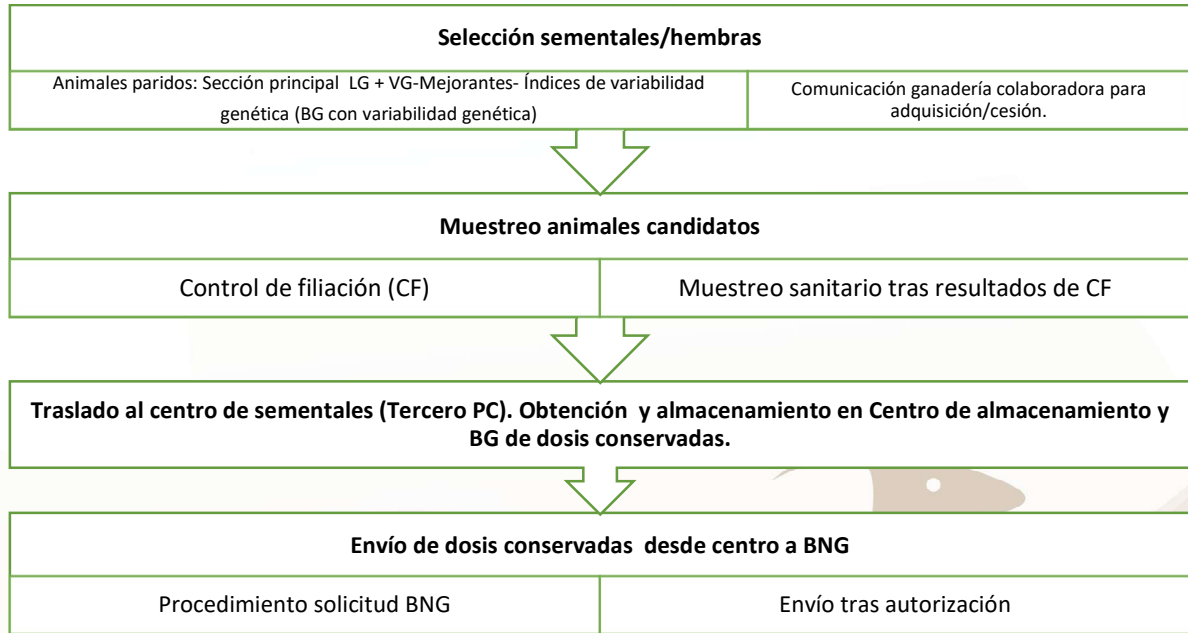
Selección sementales/hembras

Animales paridos: Sección principal LG + VG-Mejorantes- Índices de variabilidad genética (BG con variabilidad genética)

Comunicación ganadería colaboradora para adquisición/cesión.

Muestreo animales candidatos

Control de filiación (CF)

Muestreo sanitario tras resultados de CF

Traslado al centro de sementales (Tercero PC). Obtención y almacenamiento en Centro de almacenamiento y BG de dosis conservadas.

Envío de dosis conservadas desde centro a BNG

Procedimiento solicitud BNG

Envío tras autorización